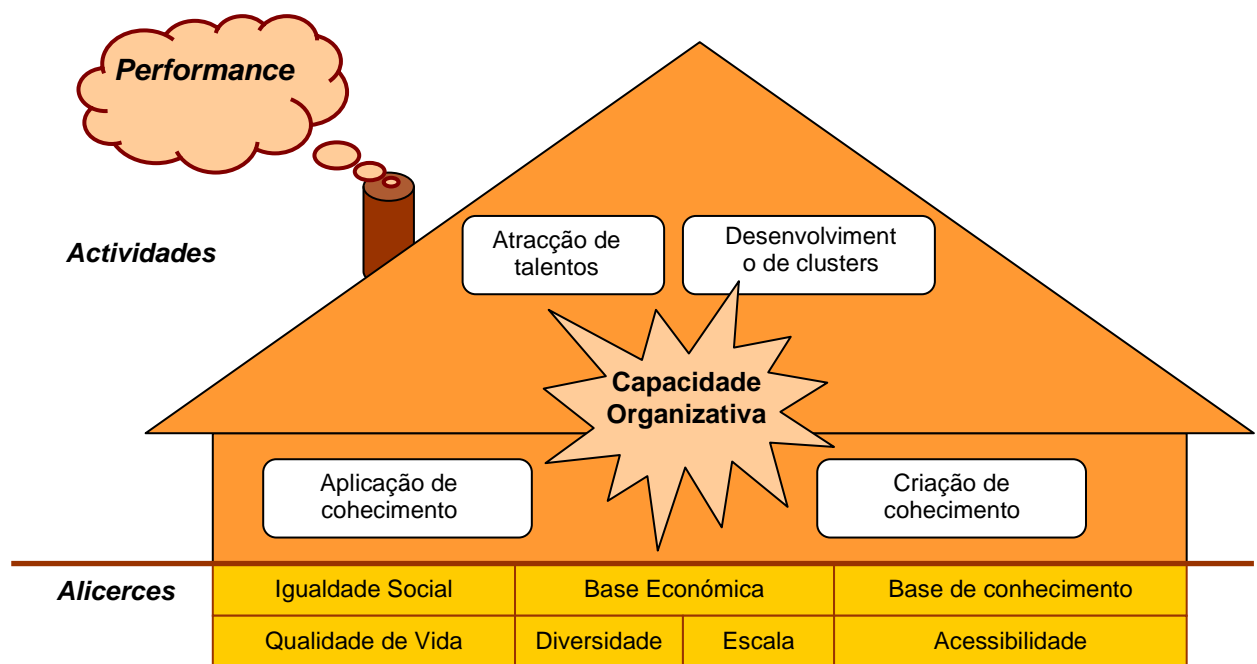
Performance

Actividades

Atracção de talentos

Desenvolviment o de clusters

Capacidade Organizativa

Aplicação de cohecimento

Criação de cohecimento

Alicerces

| Igualdade Social | Base Económica | | Base de conhecimento |
|---|---|---|---|
| Qualidade de Vida | Diversidade | Escala | Acessibilidade |